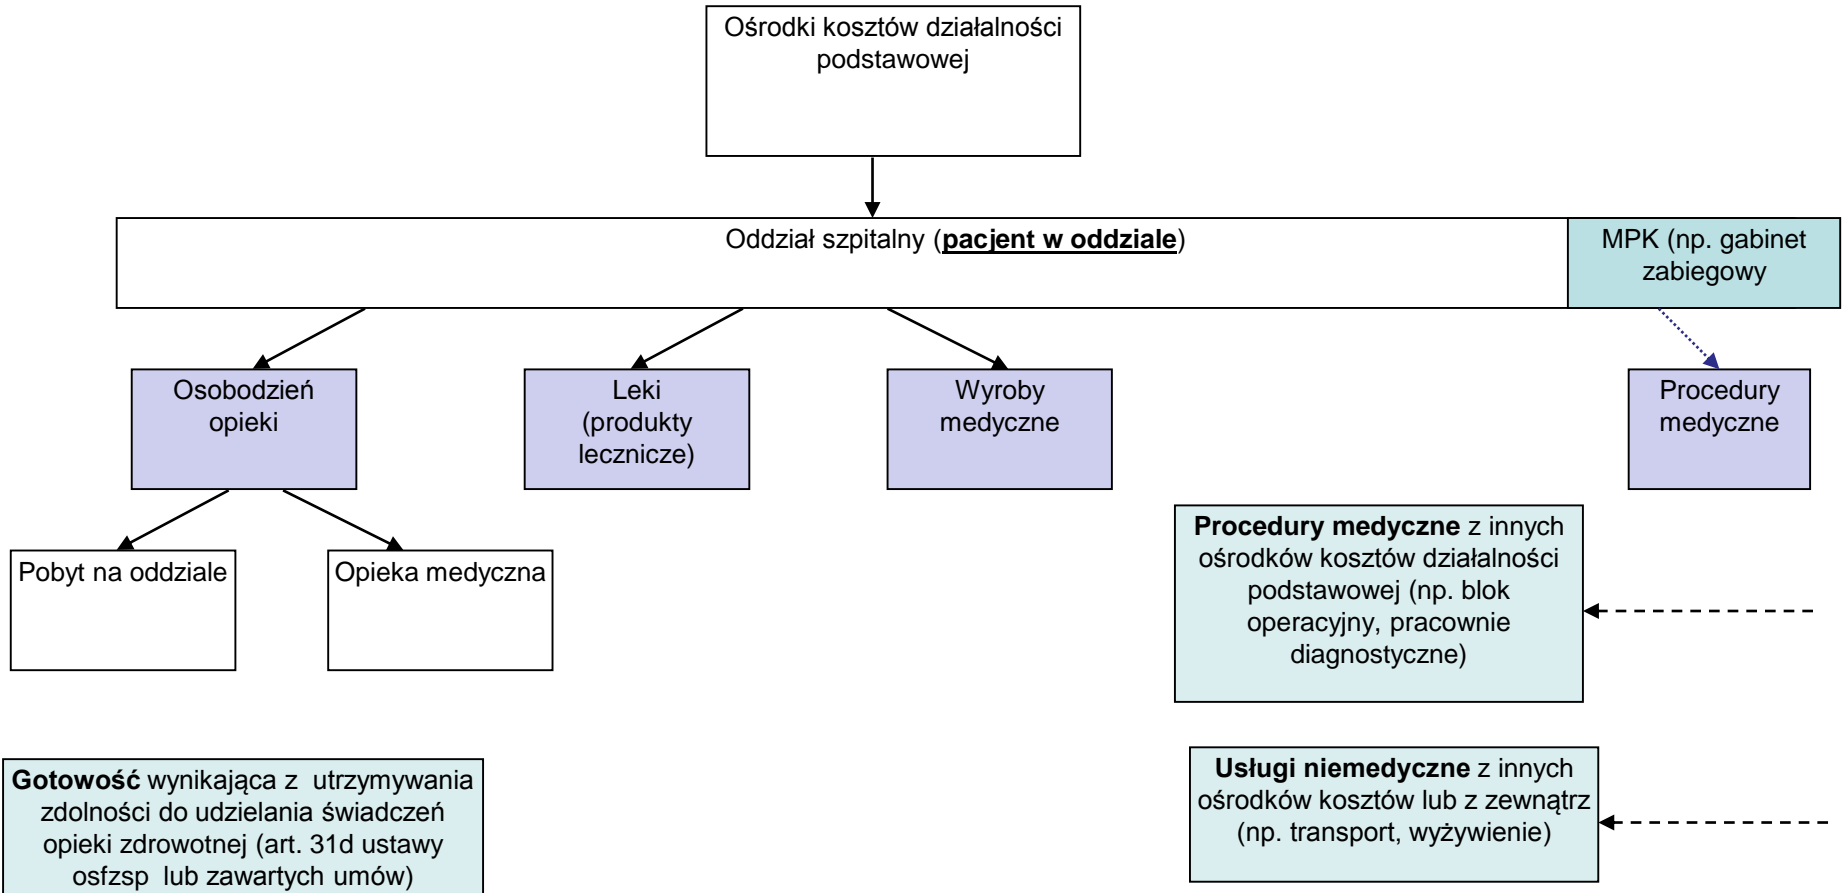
Ośrodki kosztów działalności podstawowej

Oddział szpitalny (**pacjent w oddziale**)

MPK (np. gabinet zabiegowy

Osobodzień opieki

Leki (produkty lecznicze)

Wyroby medyczne

Procedury medyczne

Pobyt na oddziale

Opieka medyczna

**Procedury medyczne** z innych ośrodków kosztów działalności podstawowej (np. blok operacyjny, pracownie diagnostyczne)

**Gotowość** wynikająca z utrzymywania zdolności do udzielania świadczeń opieki zdrowotnej (art. 31d ustawy osfzsp lub zawartych umów)

**Usługi niemedyczne** z innych ośrodków kosztów lub z zewnątrz (np. transport, wyżywienie)